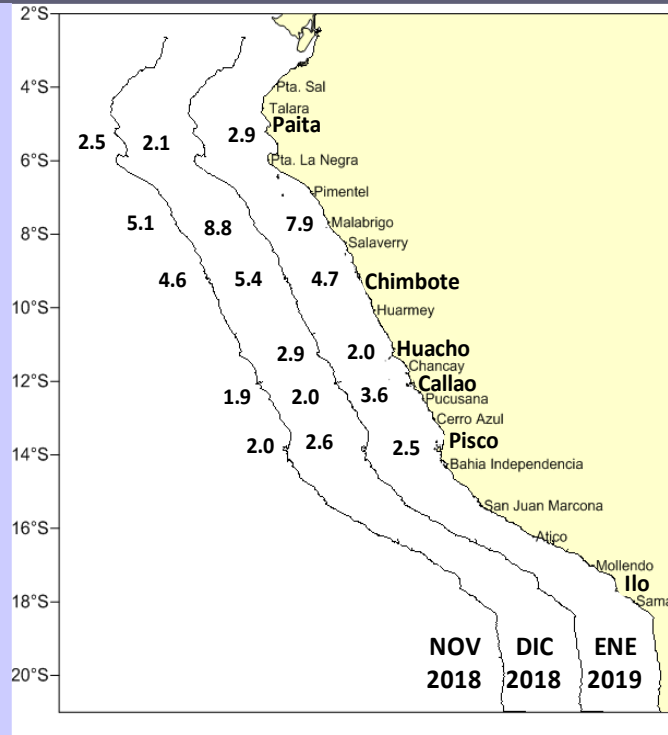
2°S
4°S
6°S
8°S
10°S
12°S
14°S
16°S
18°S
20°S

Pta. Sal
Talara
Paita
Pta. La Negra
Pimentel
Malabrigo
Salaverry
Chimbote
Huarmey
Huacho
Chancay
Callao
Pucusana
Cerro Azul
Pisco
Bahia Independencia
San Juan Marcona
Atico
Mollendo
Ilo
Sama

2.5 2.1 2.9
5.1 8.8 7.9
4.6 5.4 4.7
2.9 2.0
1.9 2.0 3.6
2.0 2.6 2.5

NOV 2018
DIC 2018
ENE 2019